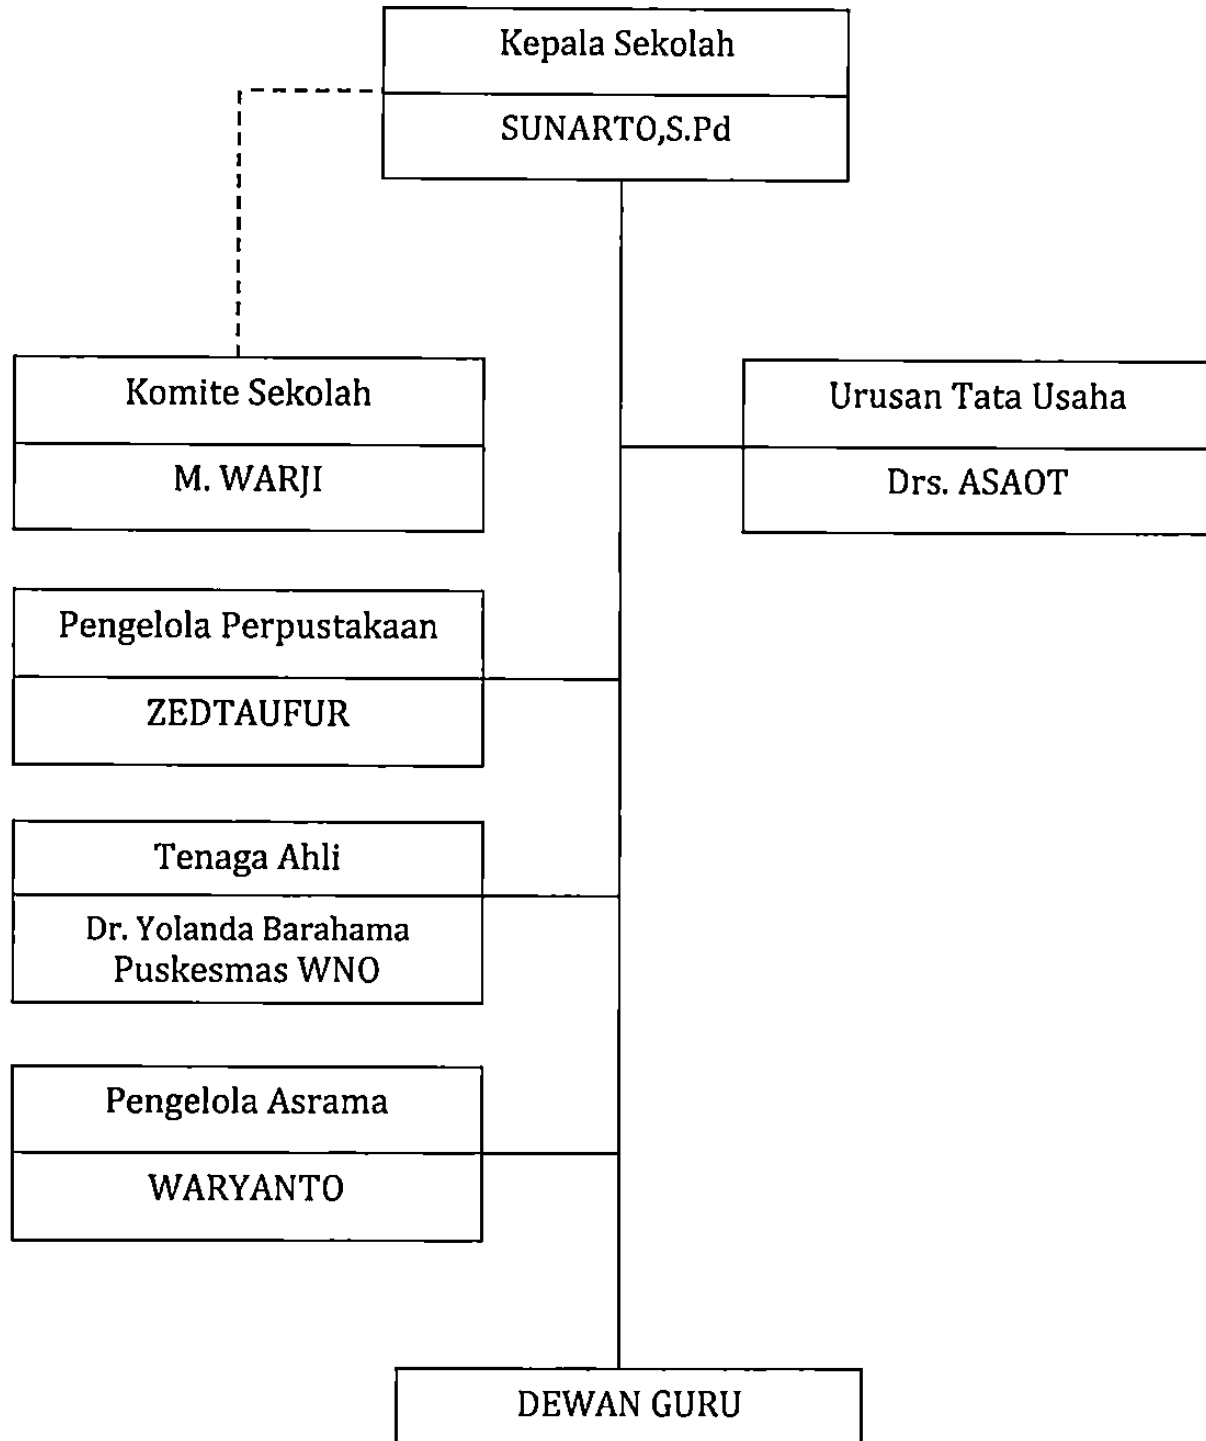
Kepala Sekolah

SUNARTO,S.Pd

Komite Sekolah

M. WARJI

Urusan Tata Usaha

Drs. ASAOT

Pengelola Perpustakaan

ZEDTAUFUR

Tenaga Ahli

Dr. Yolanda Barahama
Puskesmas WNO

Pengelola Asrama

WARYANTO

DEWAN GURU